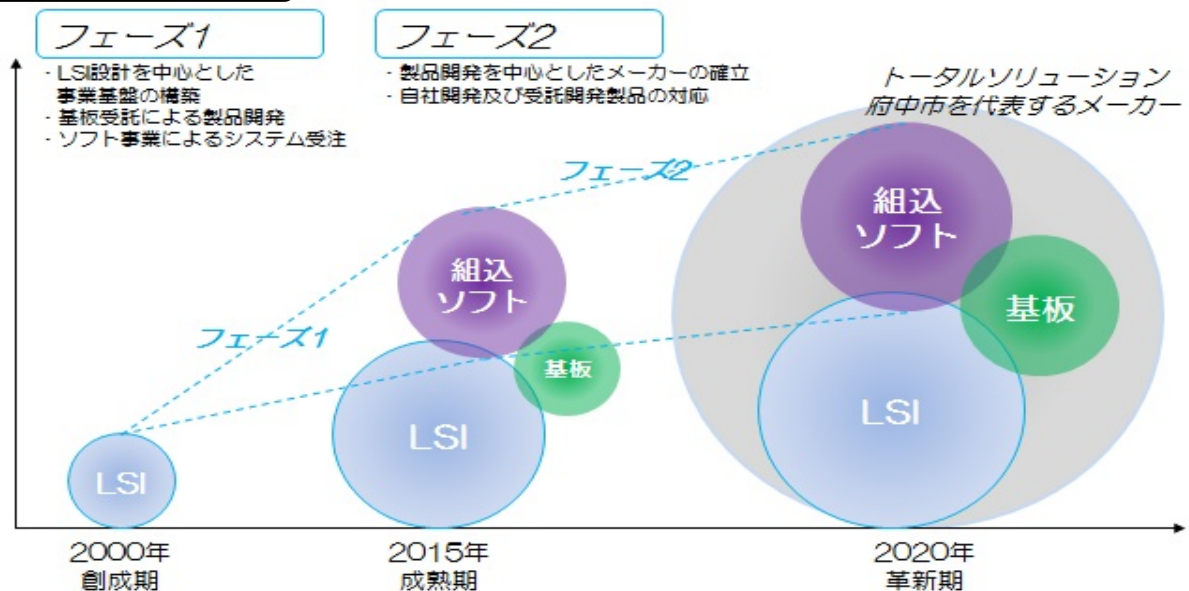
フェーズ1

- LSI設計を中心とした事業基盤の構築
- 基板受託による製品開発
- ソフト事業によるシステム受注

フェーズ2

- 製品開発を中心としたメーカーの確立
- 自社開発及び受託開発製品の対応

トータルソリューション
府中市を代表するメーカー

フェーズ2

フェーズ1

組込
ソフト

基板

LSI

LSI

組込
ソフト

基板

LSI

2000年
創成期

2015年
成熟期

2020年
革新期